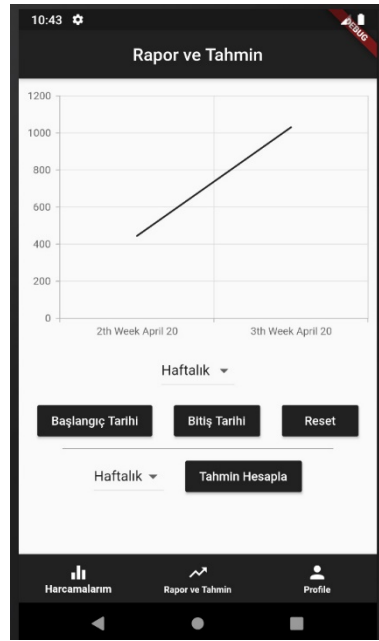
10:43

DEBUG

Rapor ve Tahmin

1200
1000
800
600
400
200
0

2th Week April 20
3th Week April 20

Haftalık

Başlangıç Tarihi
Bitiş Tarihi
Reset

Haftalık
Tahmin Hesapla

Harcamalarım
Rapor ve Tahmin
Profile